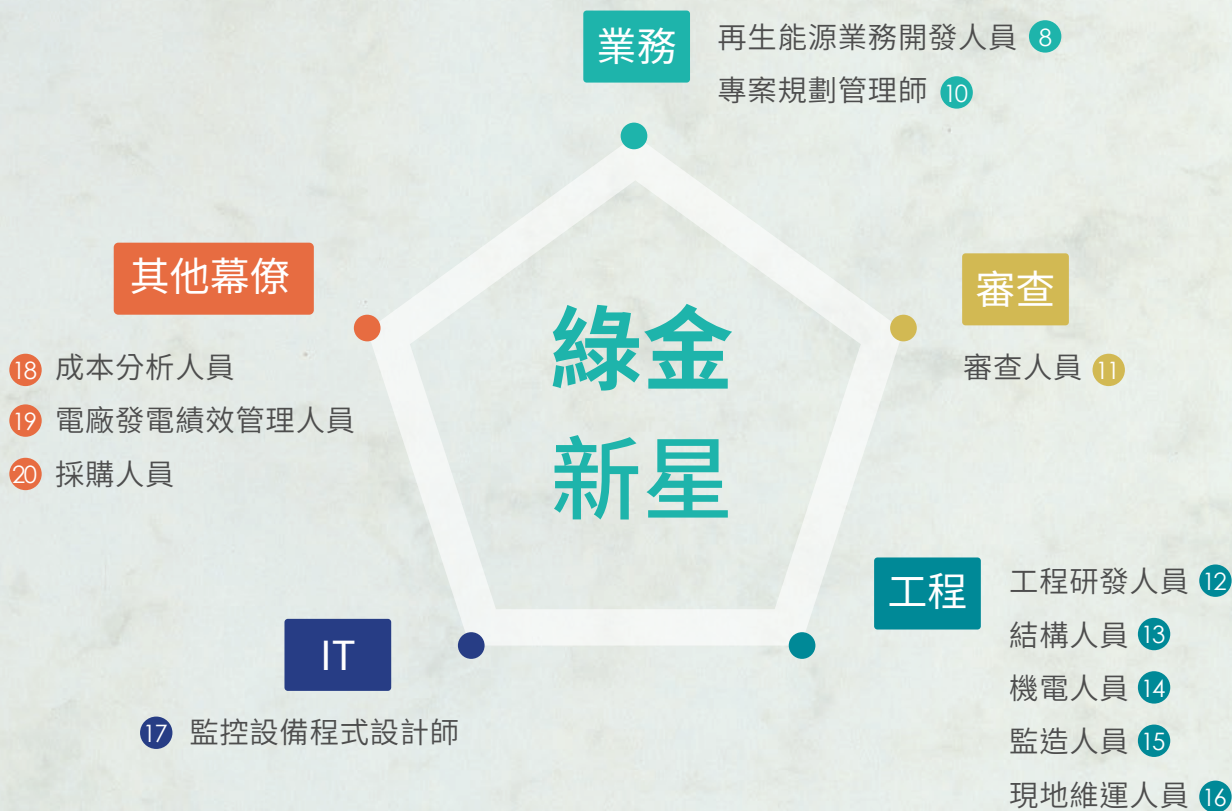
業務
再生能源業務開發人員 8
專案規劃管理師 10

其他幕僚
18 成本分析人員
19 電廠發電績效管理人員
20 採購人員

綠金
新星

審查
審查人員 11

工程
工程研發人員 12
結構人員 13
機電人員 14
監造人員 15
現地維運人員 16

IT
17 監控設備程式設計師